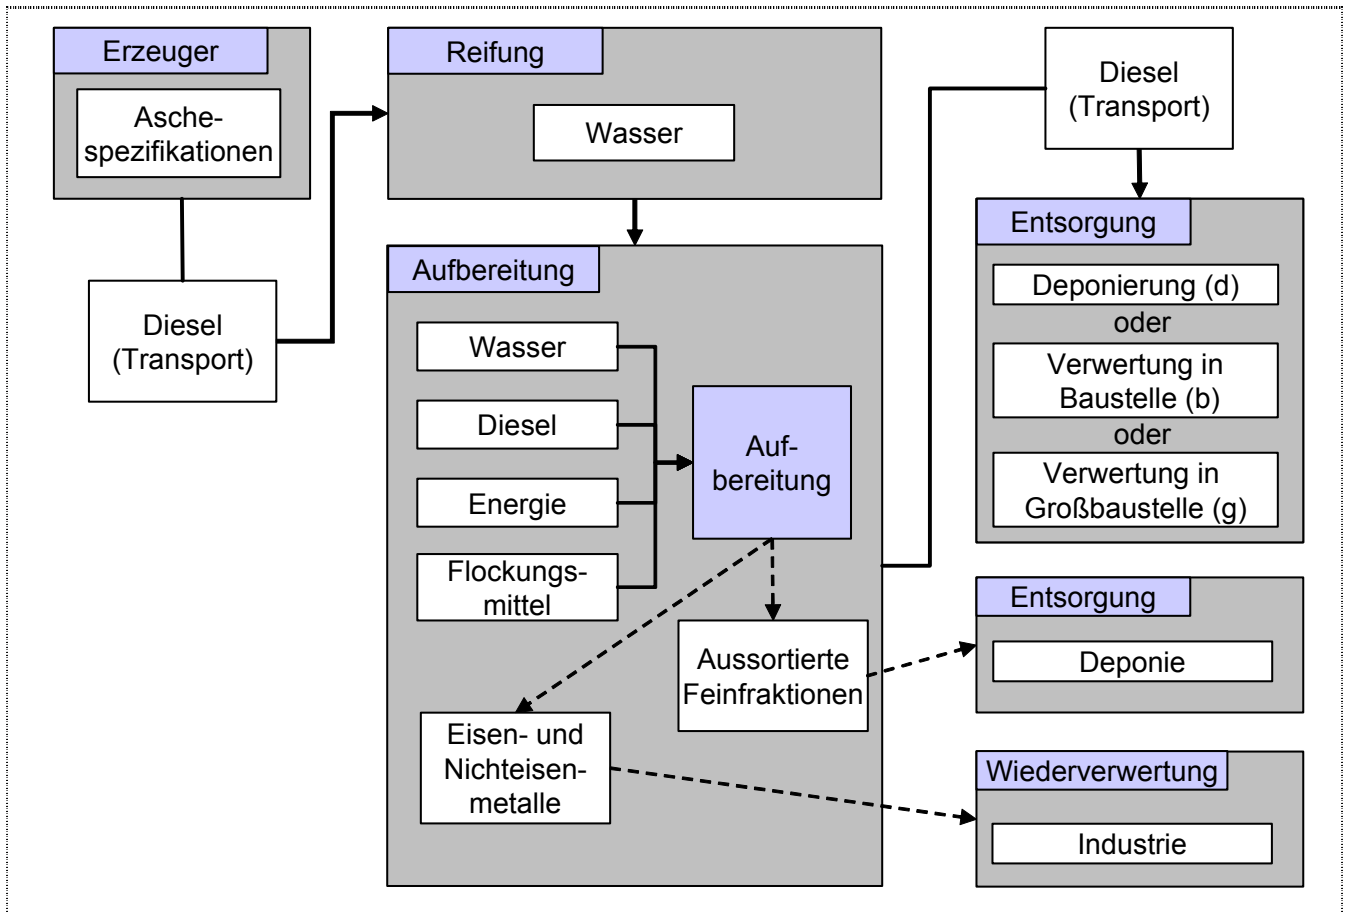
Erzeuger

Asche-spezifikationen

Diesel (Transport)

Reifung

Wasser

Aufbereitung

Wasser

Diesel

Energie

Flockungs-mittel

Auf-bereitung

Aussortierte Feinfraktionen

Eisen- und Nichteisen-metalle

Diesel (Transport)

Entsorgung

Deponierung (d)

oder

Verwertung in Baustelle (b)

oder

Verwertung in Großbaustelle (g)

Entsorgung

Deponie

Wiederverwertung

Industrie